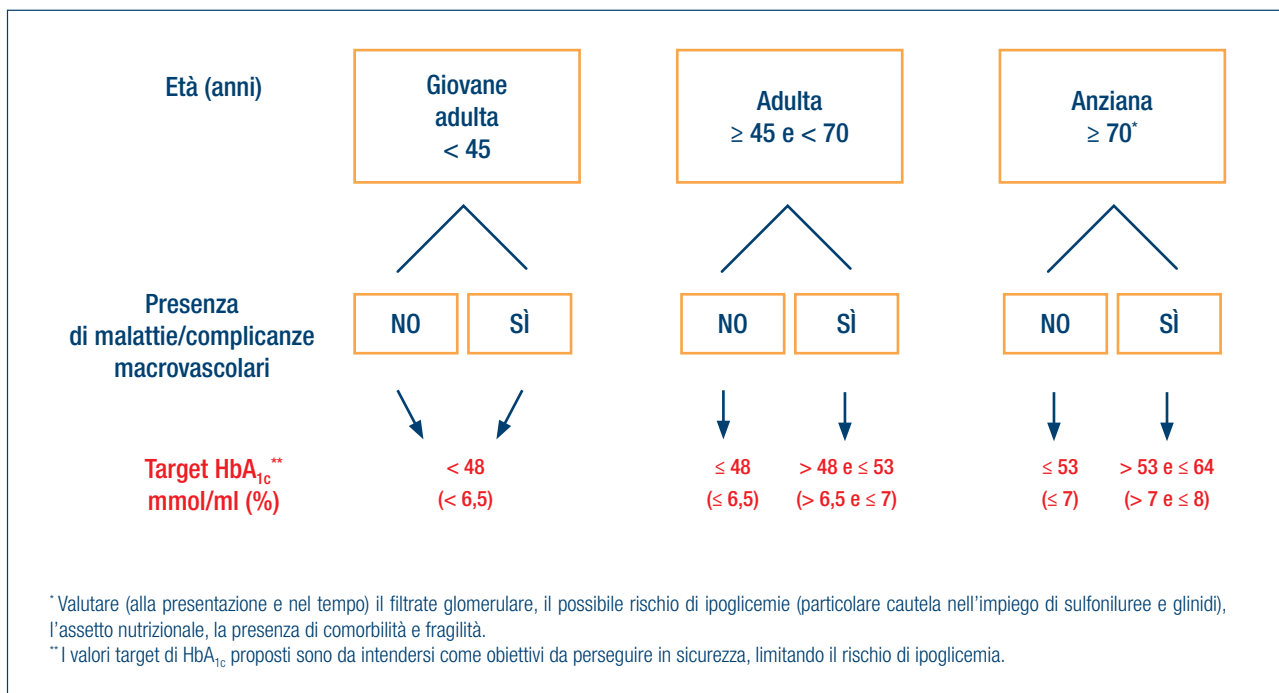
Età (anni)

Giovane adulta
< 45

Adulta
≥ 45 e < 70

Anziana
≥ 70*

Presenza di malattie/complicanze macrovascolari

NO

SÌ

NO

SÌ

NO

SÌ

Target HbA$_{1c}$** mmol/ml (%)

< 48
(< 6,5)

≤ 48
(≤ 6,5)

> 48 e ≤ 53
(> 6,5 e ≤ 7)

≤ 53
(≤ 7)

> 53 e ≤ 64
(> 7 e ≤ 8)

* Valutare (alla presentazione e nel tempo) il filtrate glomerulare, il possibile rischio di ipoglicemie (particolare cautela nell'impiego di sulfoniluree e glinidi), l'assetto nutrizionale, la presenza di comorbilità e fragilità.
** I valori target di HbA$_{1c}$ proposti sono da intendersi come obiettivi da perseguire in sicurezza, limitando il rischio di ipoglicemia.